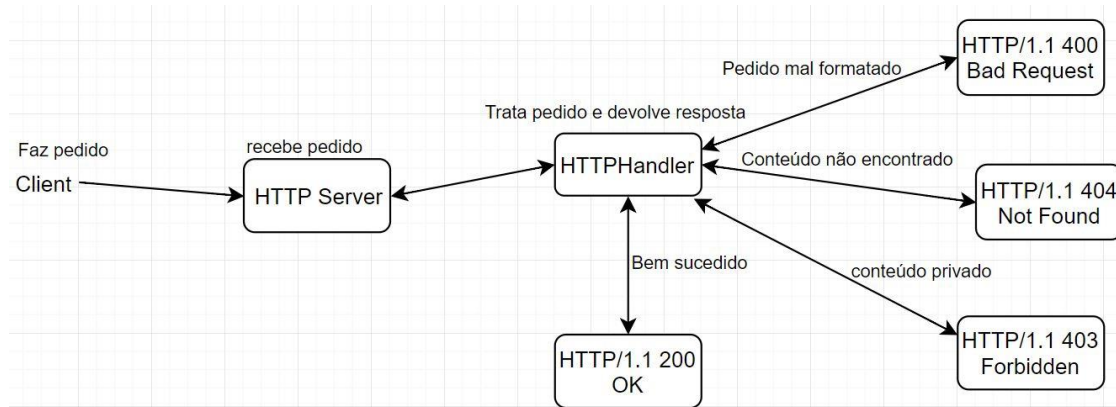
Faz pedido
Client

recebe pedido
HTTP Server

Trata pedido e devolve resposta
HTTPHandler

Pedido mal formatado
HTTP/1.1 400 Bad Request

Conteúdo não encontrado
HTTP/1.1 404 Not Found

conteúdo privado
HTTP/1.1 403 Forbidden

Bem sucedido
HTTP/1.1 200 OK